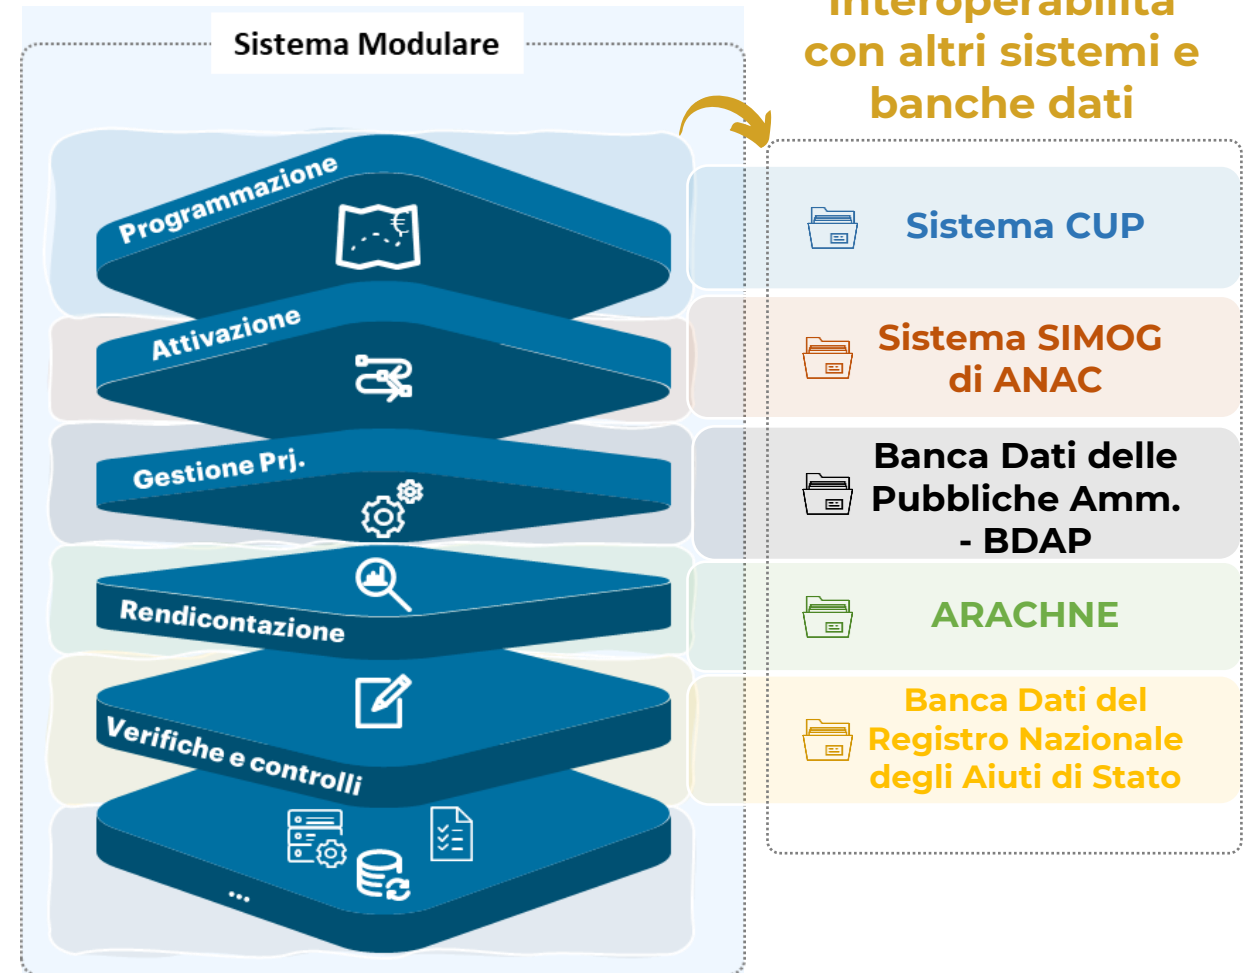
Sistema Modulare

Programmazione

Attivazione

Gestione Prj.

Rendicontazione

Verifiche e controlli

...

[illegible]
con altri sistemi e banche dati

Sistema CUP

Sistema SIMOG di ANAC

Banca Dati delle Pubbliche Amm. - BDAP

ARACHNE

Banca Dati del Registro Nazionale degli Aiuti di Stato